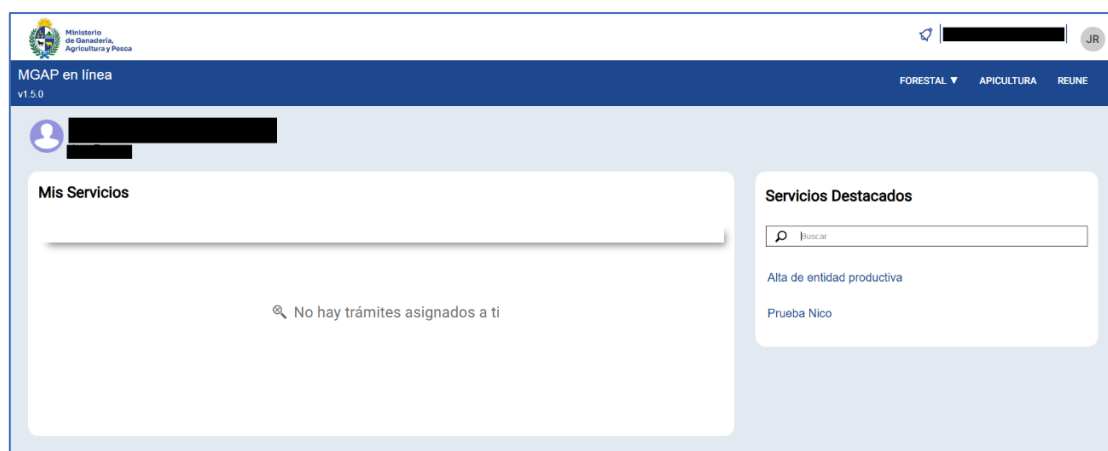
Ministerio de Ganadería, Agricultura y Pesca

JR

MGAP en línea
v1.5.0

FORESTAL ▼ APICULTURA REUNE

Mis Servicios

No hay trámites asignados a ti

Servicios Destacados

Buscar

Alta de entidad productiva

Prueba Nico